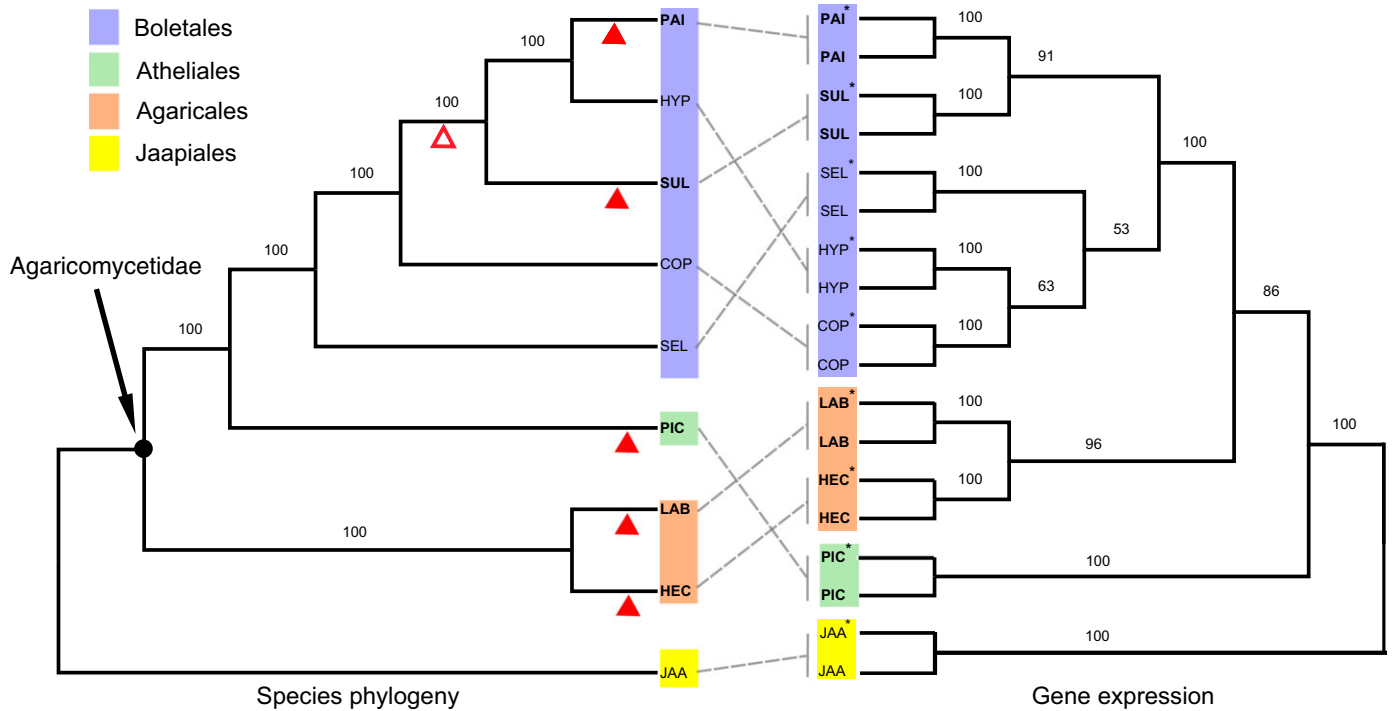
Boletales
Atheliales
Agaricales
Jaapiales

Agaricomycetidae

100
100
100
100
100
100

PAI
HYP
SUL
COP
SEL
PIC
LAB
HEC
JAA

PAI*
PAI
SUL*
SUL
SEL*
SEL
HYP*
HYP
COP*
COP
LAB*
LAB
HEC*
HEC
PIC*
PIC
JAA*
JAA

100
91
100
100
100
53
100
63
100
86
100
96
100
100
100
100

Species phylogeny
Gene expression